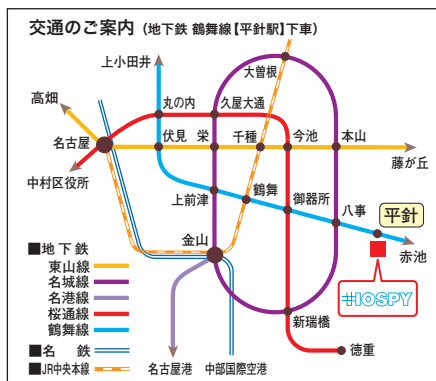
交通のご案内（地下鉄 鶴舞線【平針駅】下車）

上小田井
大曽根
高畑
丸の内
久屋大通
名古屋
伏見
栄
千種
今池
本山
藤が丘
中村区役所
鶴舞
御器所
八事
平針
上前津
赤池
金山
■地下鉄
東山線
名城線
名港線
桜通線
鶴舞線
■名　鉄
■JR中央本線
新瑞橋
HOSPY
徳重
名古屋港
中部国際空港